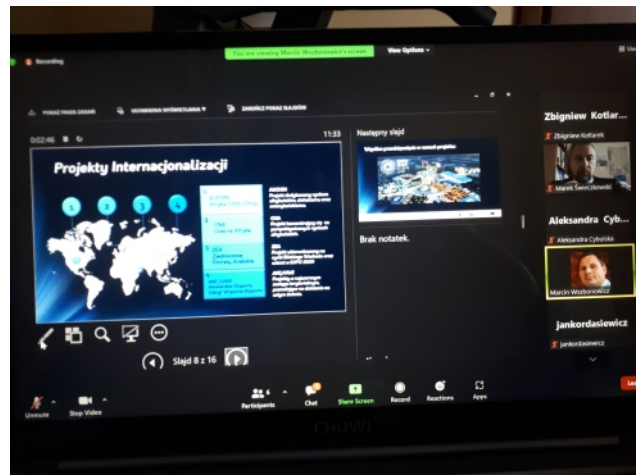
Recording

You are viewing Marcin Wozbonowicz's screen

View Options

POKAŻ PASEK ZADAŃ

USTAWIENIA WYŚWIETLANIA

ZAKOŃCZ POKAZ SLAJDÓW

0:02:46

11:33

Projekty Internacjonalizacji

1

2

3

4

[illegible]

Następny slajd

Brak notatek.

Slajd 8 z 16

Zbigniew Kotlar...

Zbigniew Kotlarek

Marek Świerczkowski

Aleksandra Cyb...

Aleksandra Cybulska

Marcin Wozbonowicz

jankordasiewicz

jankordasiewicz

Unmute

Stop Video

Participants

Chat

Share Screen

Record

Reactions

Apps

CHUWI